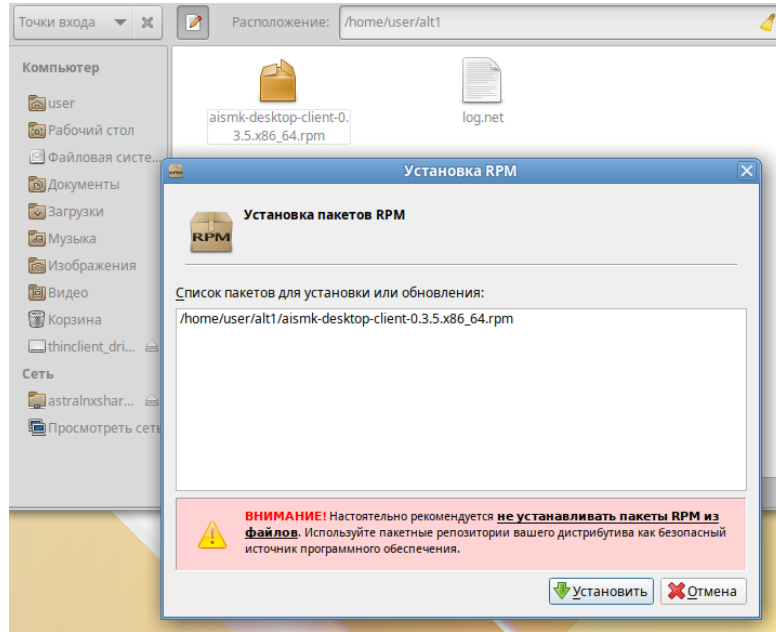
Точки входа
Расположение: /home/user/alt1

Компьютер
user
Рабочий стол
Файловая систе...
Документы
Загрузки
Музыка
Изображения
Видео
Корзина
thinclient_dri...
Сеть
astralnxshar...
Просмотреть сеть

aismk-desktop-client-0.3.5.x86_64.rpm
log.net

Установка RPM

RPM
Установка пакетов RPM

Список пакетов для установки или обновления:
/home/user/alt1/aismk-desktop-client-0.3.5.x86_64.rpm

ВНИМАНИЕ! Настоятельно рекомендуется не устанавливать пакеты RPM из файлов. Используйте пакетные репозитории вашего дистрибутива как безопасный источник программного обеспечения.

Установить
Отмена